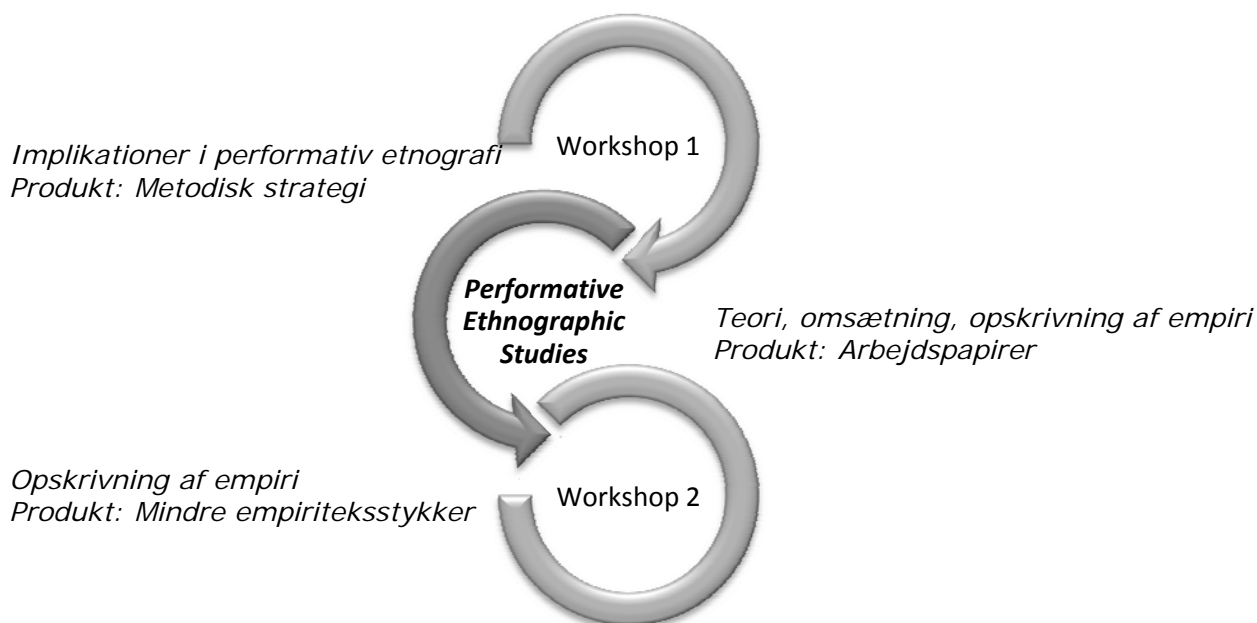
Workshop 1

Implikationer i performativ etnografi
Produkt: Metodisk strategi

Performative Ethnographic Studies

Teori, omsætning, opskrivning af empiri
Produkt: Arbejdspapirer

Opskrivning af empiri
Produkt: Mindre empiriteksstykker

Workshop 2